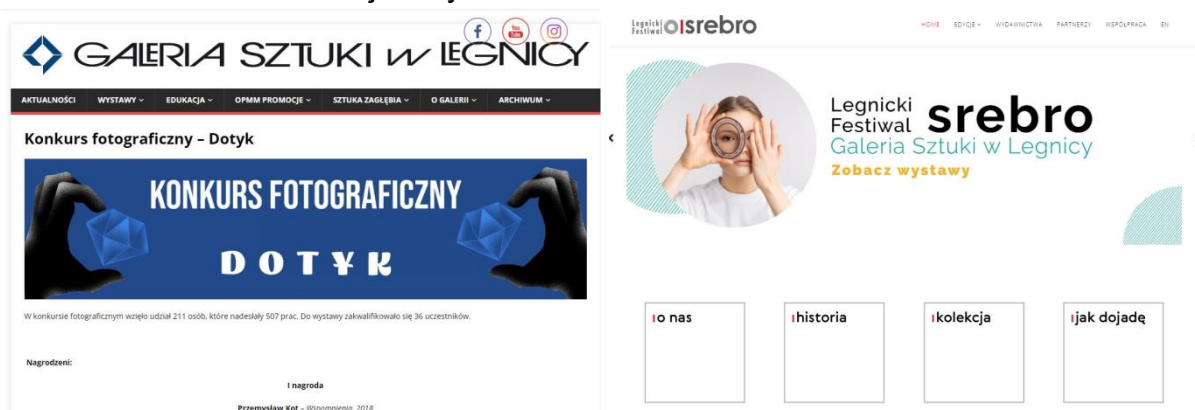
GALERIA SZTUKI w LEGNICY

AKTUALNOŚCI WYSTAWY EDUKACJA OPMM PROMOCJE SZTUKA ZAGŁĘBIA O GALERII ARCHIWUM

Konkurs fotograficzny – Dotyk

KONKURS FOTOGRAFICZNY

DOTYK

W konkursie fotograficznym wzięło udział 211 osób, które nadesłały 507 prac. Do wystawy zakwalifikowało się 36 uczestników.

Nagrodzeni:

I nagroda

Przemysław Kot – Wspomnienia, 2018

Legnicki Festiwal srebro

HOME EDYCJE WYDAWNICTWA PARTNERZY WSPÓŁPRACA EN

Legnicki Festiwal srebro
Galeria Sztuki w Legnicy
Zobacz wystawy

o nas

historia

kolekcja

jak dojadę